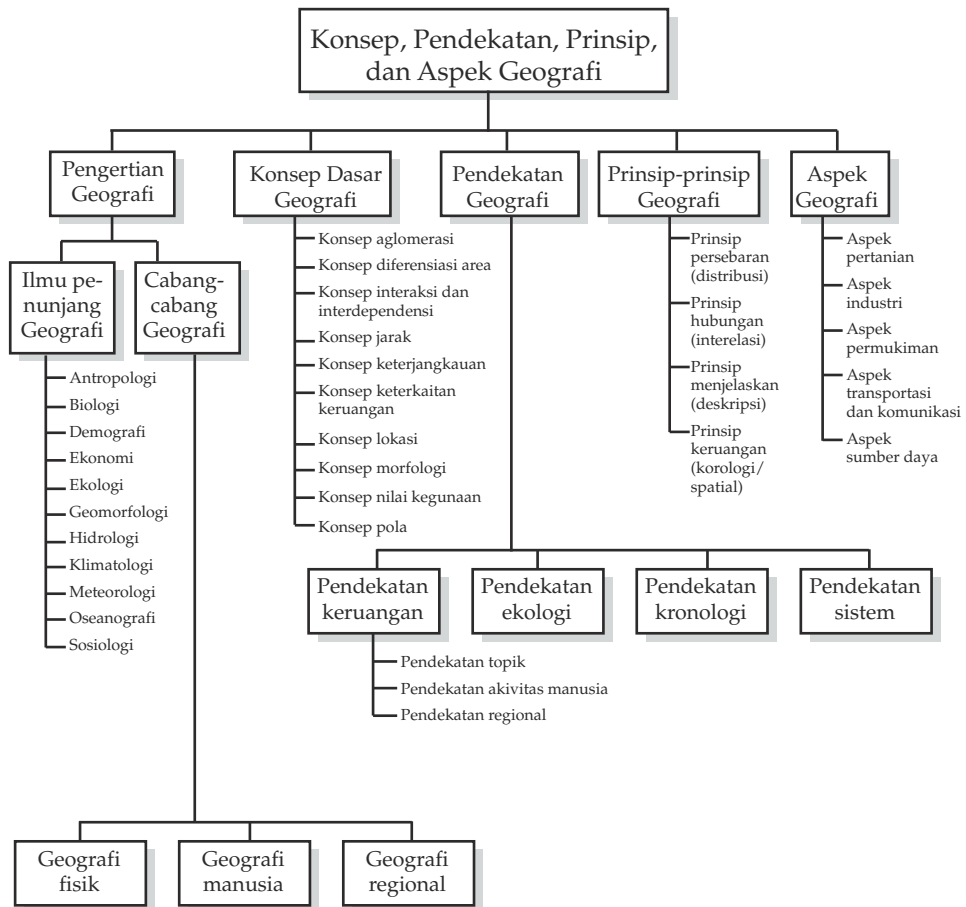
Konsep, Pendekatan, Prinsip, dan Aspek Geografi

Pengertian Geografi

Ilmu penunjang Geografi

Antropologi
Biologi
Demografi
Ekonomi
Ekologi
Geomorfologi
Hidrologi
Klimatologi
Meteorologi
Oseanografi
Sosiologi

Cabang-cabang Geografi

Geografi fisik

Geografi manusia

Geografi regional

Konsep Dasar Geografi

Konsep aglomerasi
Konsep diferensiasi area
Konsep interaksi dan interdependensi
Konsep jarak
Konsep keterjangkauan
Konsep keterkaitan keruangan
Konsep lokasi
Konsep morfologi
Konsep nilai kegunaan
Konsep pola

Pendekatan Geografi

Pendekatan keruangan

Pendekatan topik
Pendekatan akivitas manusia
Pendekatan regional

Pendekatan ekologi

Pendekatan kronologi

Pendekatan sistem

Prinsip-prinsip Geografi

Prinsip persebaran (distribusi)
Prinsip hubungan (interelasi)
Prinsip menjelaskan (deskripsi)
Prinsip keruangan (korologi/ spatial)

Aspek Geografi

Aspek pertanian
Aspek industri
Aspek permukiman
Aspek transportasi dan komunikasi
Aspek sumber daya